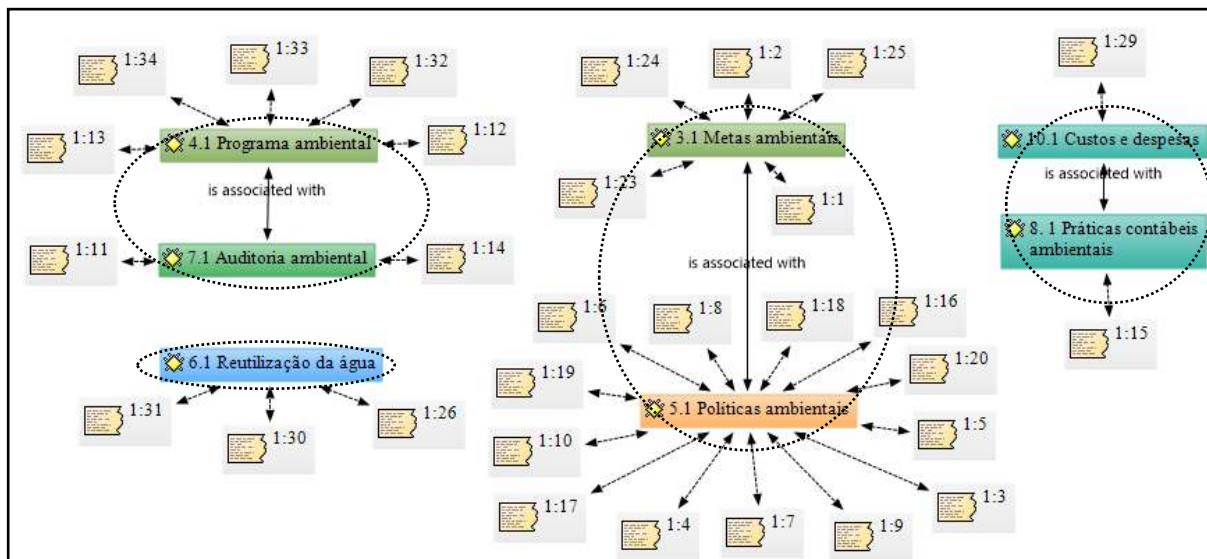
1:34
1:33
1:32
1:13
4.1 Programa ambiental
1:12
is associated with
1:11
7.1 Auditoria ambiental
1:14
6.1 Reutilização da água
1:31
1:30
1:26

1:24
1:2
1:25
3.1 Metas ambientais
1:23
1:1
is associated with
1:6
1:8
1:18
1:16
1:20
1:19
5.1 Políticas ambientais
1:10
1:5
1:17
1:4
1:7
1:9
1:3

1:29
10.1 Custos e despesas
is associated with
8. 1 Práticas contábeis ambientais
1:15